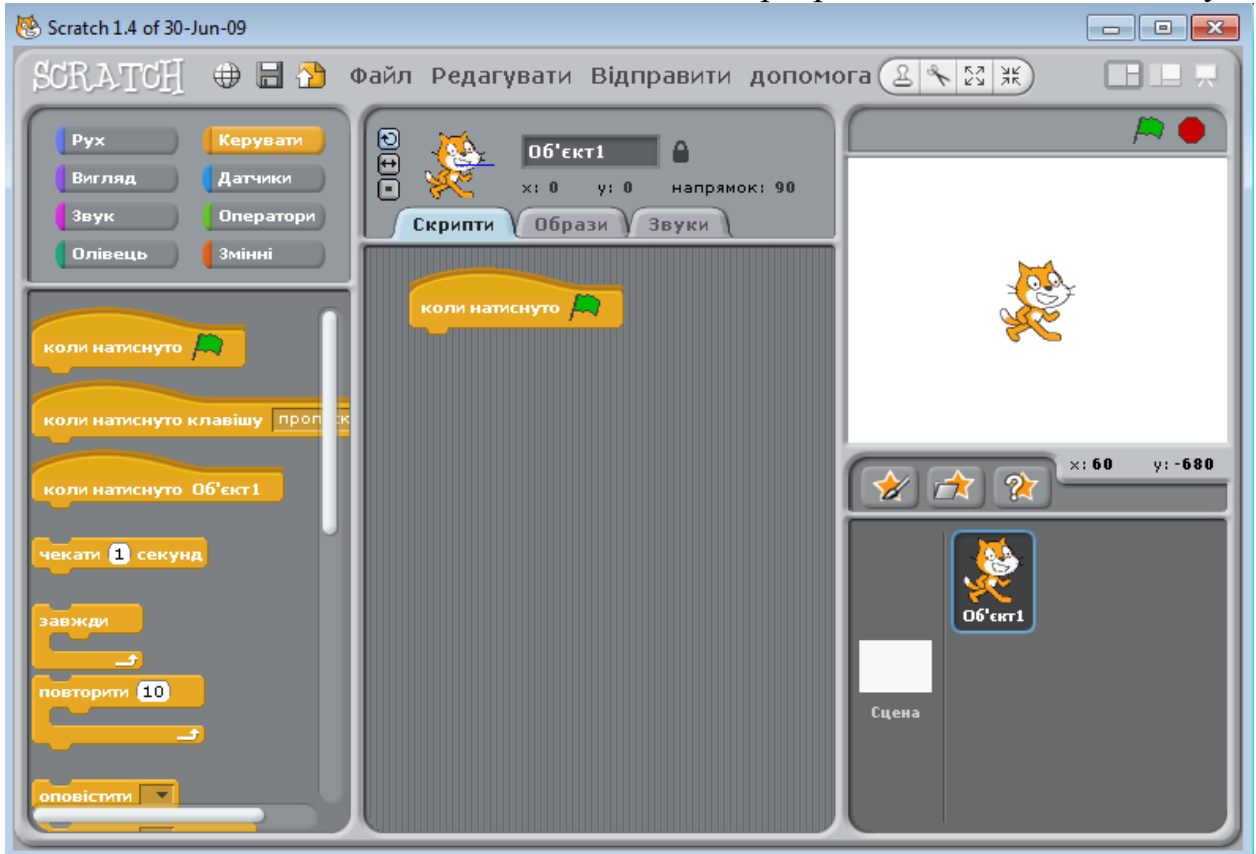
Scratch 1.4 of 30-Jun-09

SCRATCH Файл Редагувати Відправити допомога

Рух
Керувати
Вигляд
Датчики
Звук
Оператори
Олівець
Змінні

коли натиснуто
коли натиснуто клавішу пропуск
коли натиснуто Об'єкт1
чекати 1 секунд
завжди
повторити 10
оповістити

Об'єкт1
x: 0 y: 0 напрямок: 90

Скрипти Образи Звуки

коли натиснуто

x: 60 y: -680

Об'єкт1

Сцена